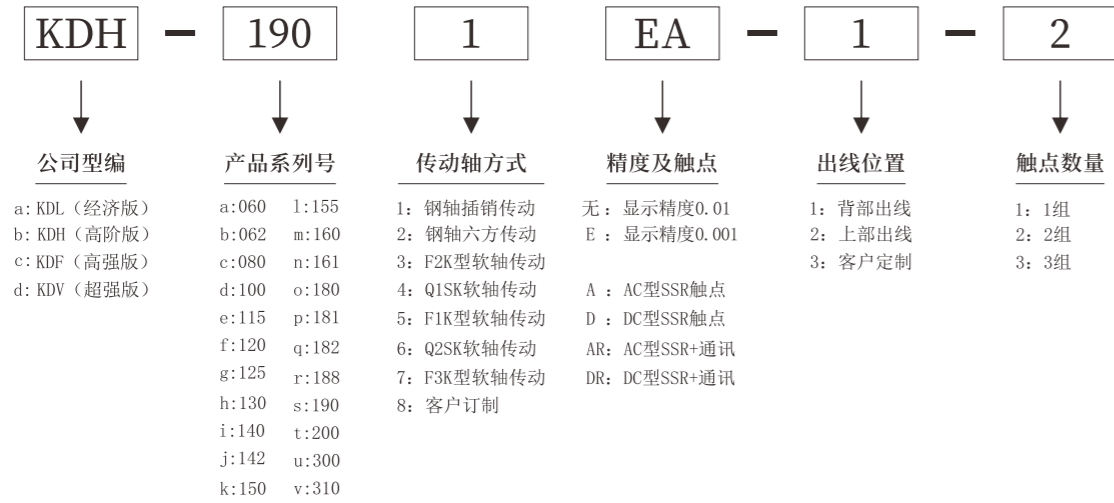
KDH – 190 1 EA – 1 – 2

公司型编

a: KDL（经济版）
b: KDH（高阶版）
c: KDF（高强版）
d: KDV（超强版）

产品系列号

a:060 l:155
b:062 m:160
c:080 n:161
d:100 o:180
e:115 p:181
f:120 q:182
g:125 r:188
h:130 s:190
i:140 t:200
j:142 u:300
k:150 v:310

传动轴方式

1：钢轴插销传动
2：钢轴六方传动
3：F2K型软轴传动
4：Q1SK软轴传动
5：F1K型软轴传动
6：Q2SK软轴传动
7：F3K型软轴传动
8：客户订制

精度及触点

无：显示精度0.01
E ：显示精度0.001

A ：AC型SSR触点
D ：DC型SSR触点
AR：AC型SSR+通讯
DR：DC型SSR+通讯

出线位置

1：背部出线
2：上部出线
3：客户定制

触点数量

1：1组
2：2组
3：3组